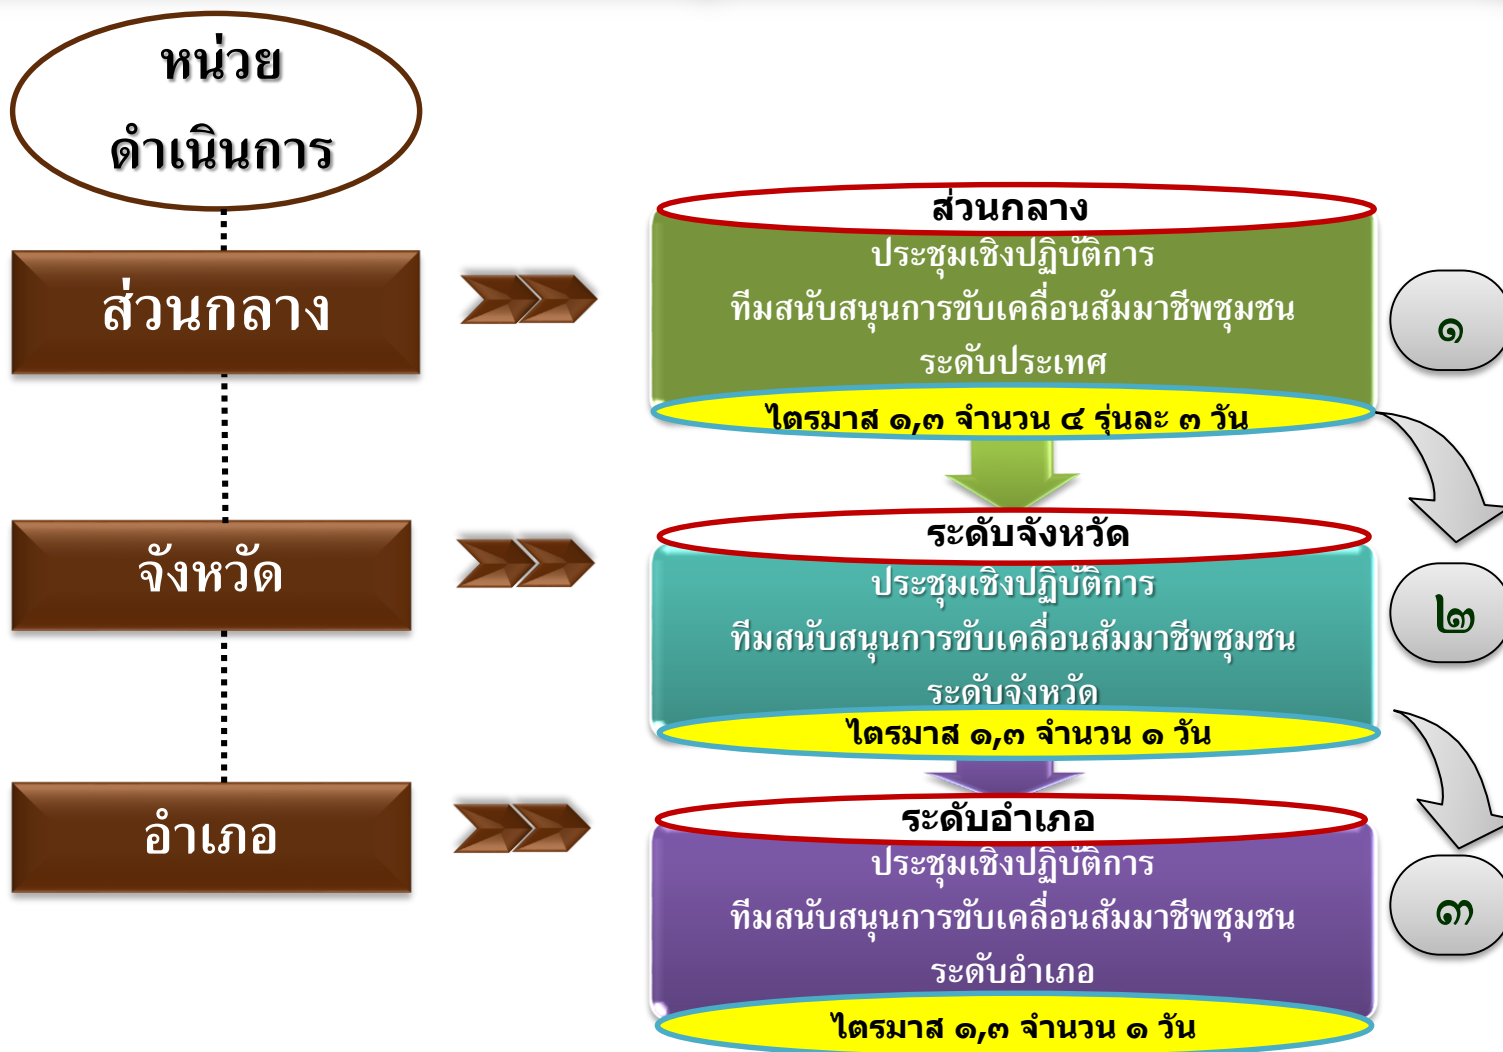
หน่วย
ดำเนินการ

ส่วนกลาง

จังหวัด

อำเภอ

ส่วนกลาง
ประชุมเชิงปฏิบัติการ
ทีมสนับสนุนการขับเคลื่อนสัมมาชีพชุมชน
ระดับประเทศ
ไตรมาส ๑,๓ จำนวน ๔ รุ่นละ ๓ วัน

๑

ระดับจังหวัด
ประชุมเชิงปฏิบัติการ
ทีมสนับสนุนการขับเคลื่อนสัมมาชีพชุมชน
ระดับจังหวัด
ไตรมาส ๑,๓ จำนวน ๑ วัน

๒

ระดับอำเภอ
ประชุมเชิงปฏิบัติการ
ทีมสนับสนุนการขับเคลื่อนสัมมาชีพชุมชน
ระดับอำเภอ
ไตรมาส ๑,๓ จำนวน ๑ วัน

๓